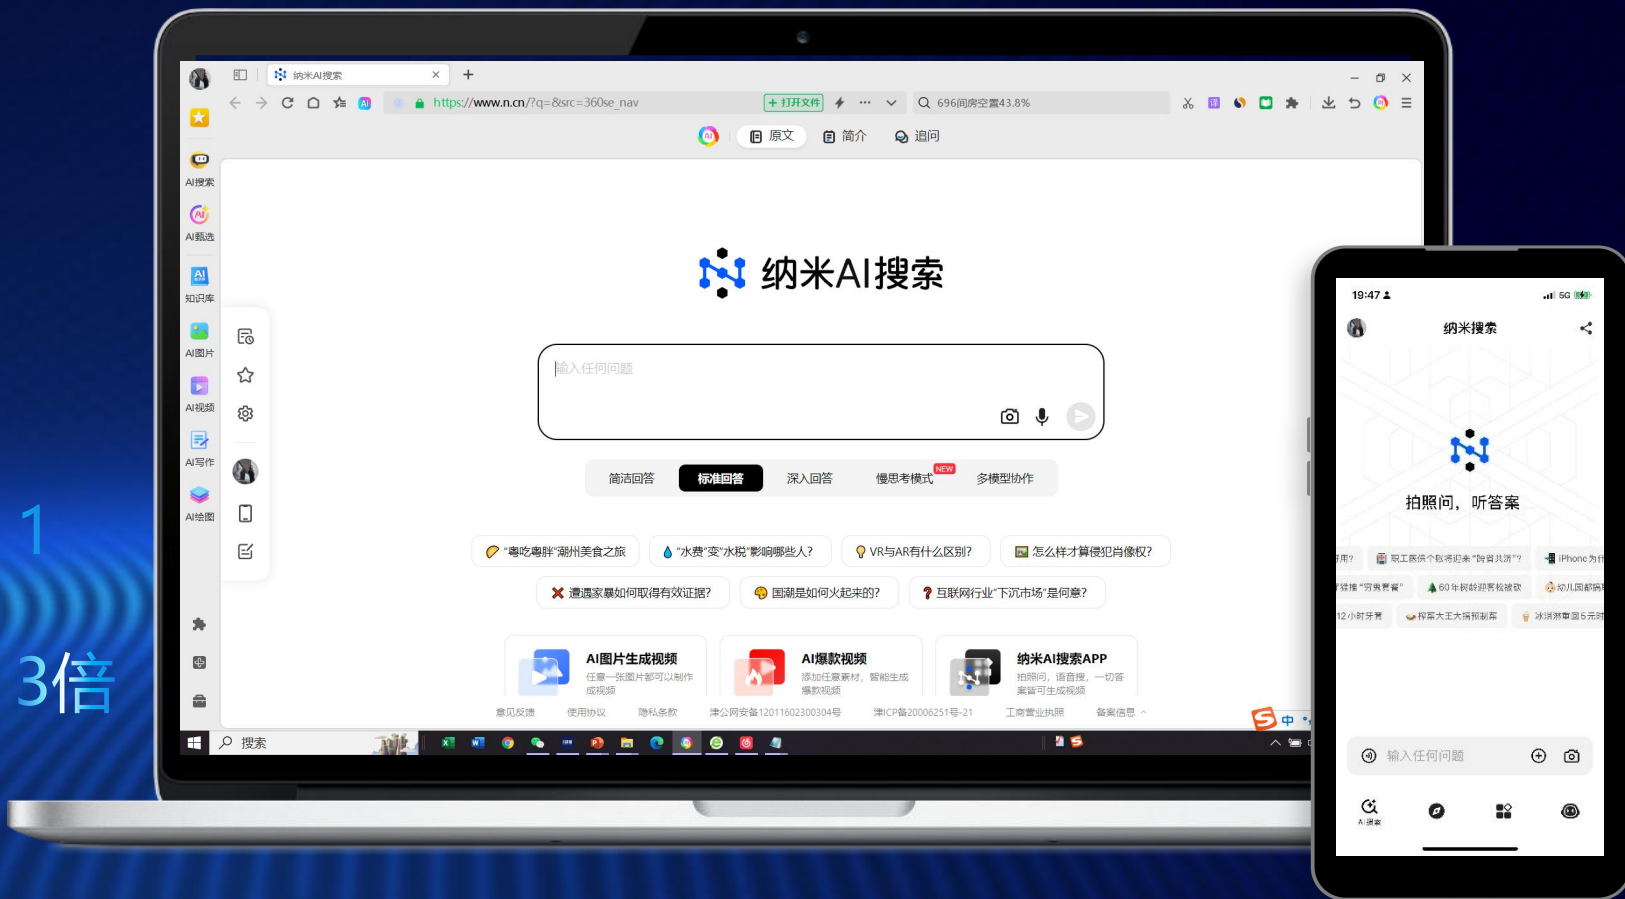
纳米AI搜索

https://www.n.cn/?q=&src=360se_nav　+打开文件　696间房空置43.8%

原文　简介　追问

AI搜索
AI甄选
知识库
AI图片
AI视频
AI写作
AI绘图

纳米AI搜索

输入任何问题

简洁回答　标准回答　深入回答　慢思考模式 NEW　多模型协作

"粤吃粤胖"潮州美食之旅　"水费"变"水税"影响哪些人?　VR与AR有什么区别?　怎么样才算侵犯肖像权?

遭遇家暴如何取得有效证据?　国潮是如何火起来的?　互联网行业"下沉市场"是何意?

AI图片生成视频 任意一张图片都可以制作成视频
AI爆款视频 添加任意素材，智能生成爆款视频
纳米AI搜索APP 拍照问，语音搜，一切答案皆可生成视频

意见反馈　使用协议　隐私条款　津公网安备12011602300304号　津ICP备20006251号-21　工商营业执照　备案信息

搜索

1

3倍

19:47　5G

纳米搜索

拍照问，听答案

职工医保个账将迎来"跨省共济"?　iPhone为什
"穷鬼套餐"　60年树龄迎客松被砍　幼儿园鹅
12小时牙膏　榨菜大王大搞预制菜　冰淇淋背回5元时

输入任何问题

AI搜索